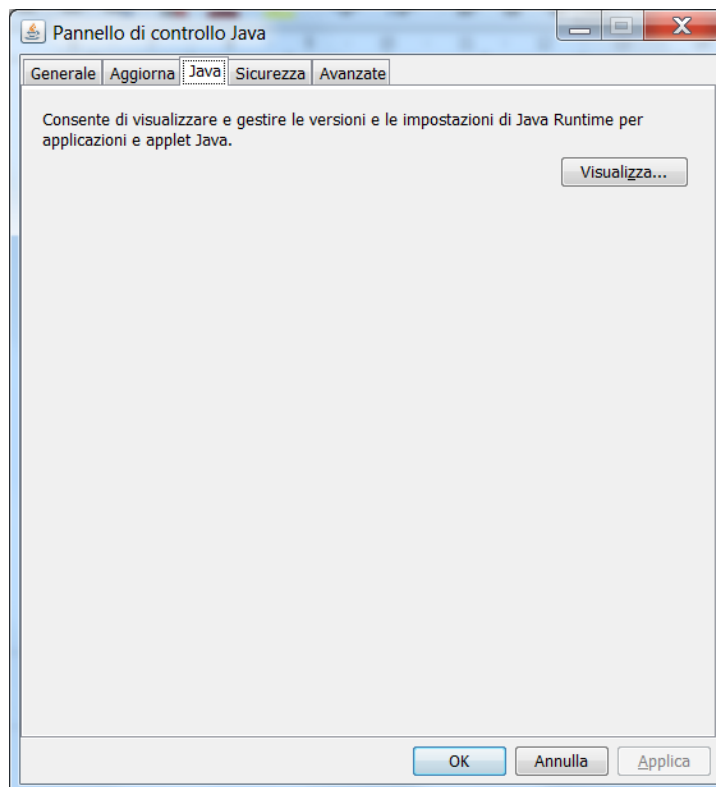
Pannello di controllo Java

Generale | Aggiorna | Java | Sicurezza | Avanzate

Consente di visualizzare e gestire le versioni e le impostazioni di Java Runtime per applicazioni e applet Java.

Visualizza...

OK | Annulla | Applica